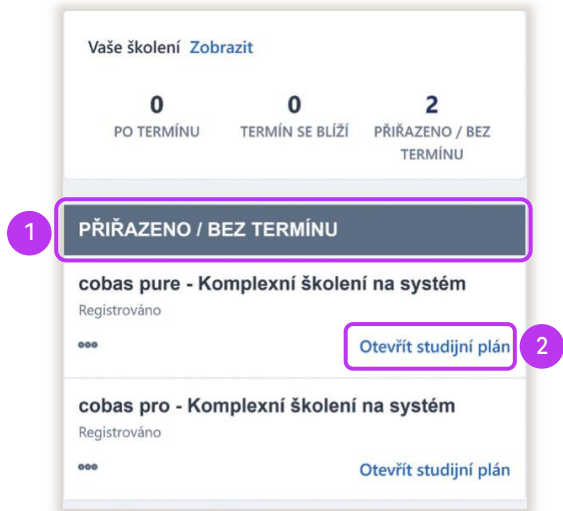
Vaše školení Zobrazit

| 0 | 0 | 2 |
|---|---|---|
| PO TERMÍNU | TERMÍN SE BLÍŽÍ | PŘIŘAZENO / BEZ TERMÍNU |

1

PŘIŘAZENO / BEZ TERMÍNU

cobas pure - Komplexní školení na systém

Registrováno

Otevřít studijní plán

2

cobas pro - Komplexní školení na systém

Registrováno

Otevřít studijní plán